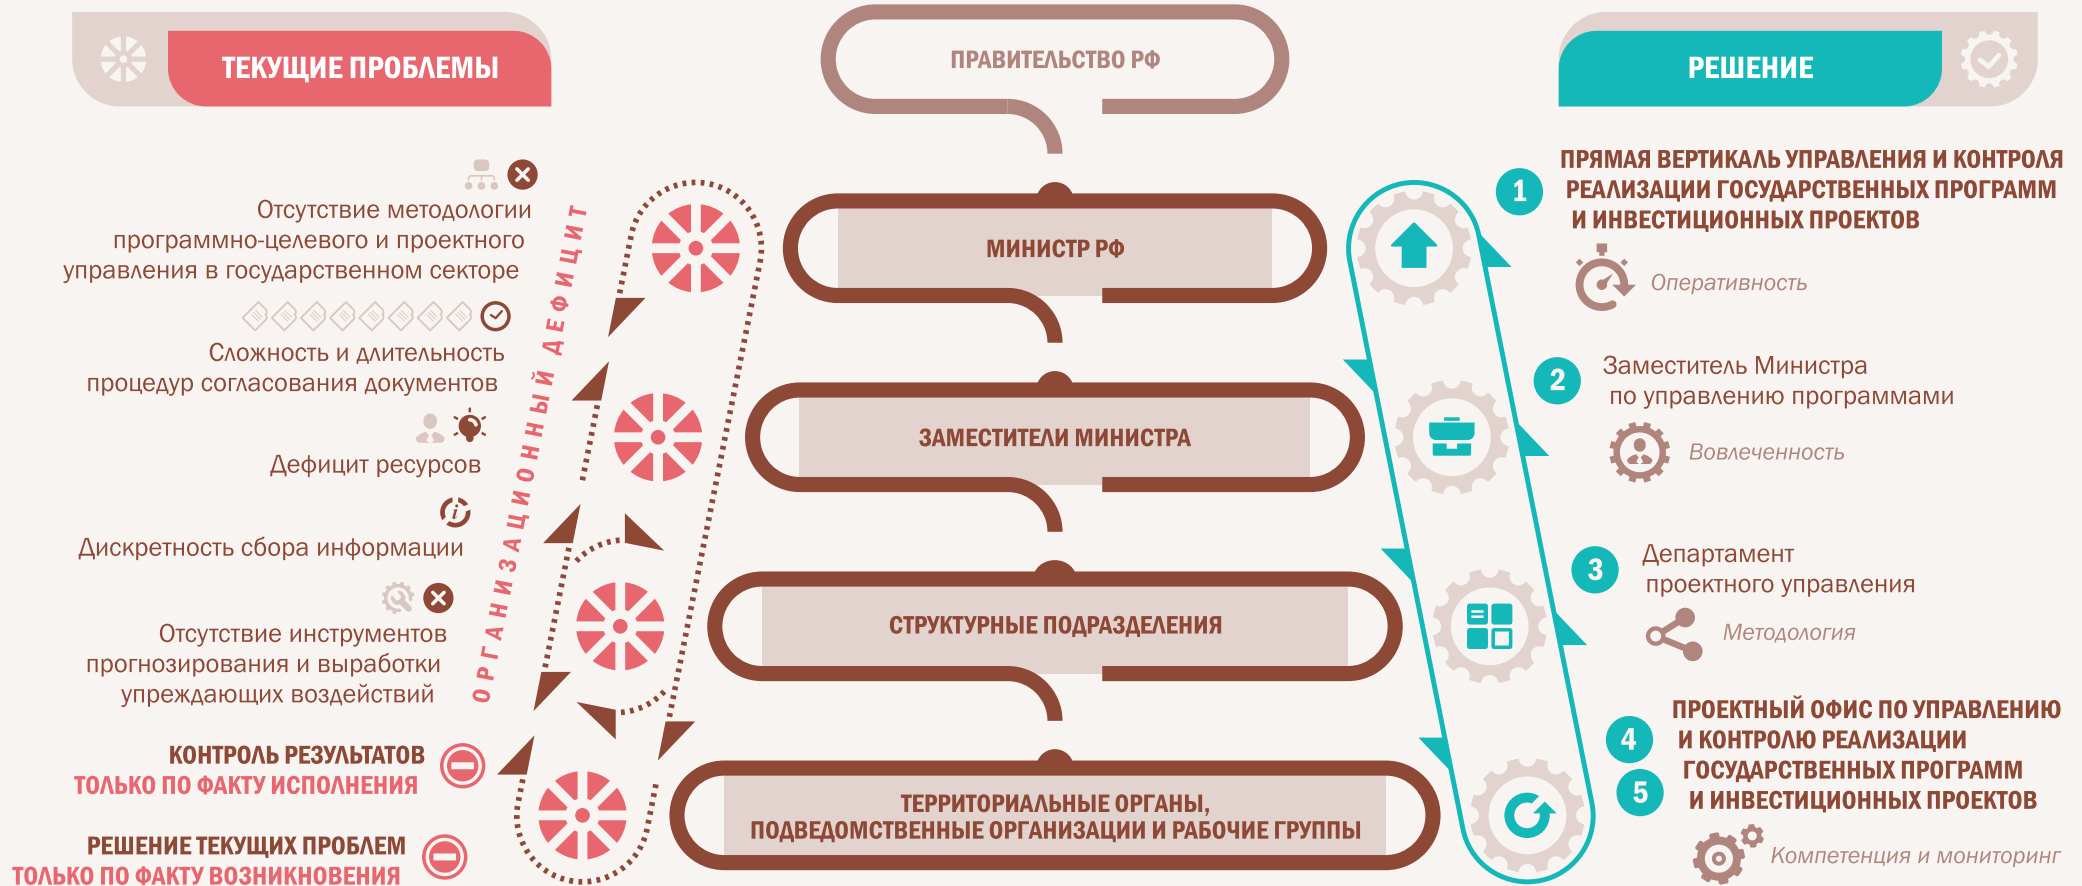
ТЕКУЩИЕ ПРОБЛЕМЫ

ПРАВИТЕЛЬСТВО РФ

РЕШЕНИЕ

Отсутствие методологии программно-целевого и проектного управления в государственном секторе

Сложность и длительность процедур согласования документов

Дефицит ресурсов

Дискретность сбора информации

Отсутствие инструментов прогнозирования и выработки упреждающих воздействий

КОНТРОЛЬ РЕЗУЛЬТАТОВ
ТОЛЬКО ПО ФАКТУ ИСПОЛНЕНИЯ

РЕШЕНИЕ ТЕКУЩИХ ПРОБЛЕМ
ТОЛЬКО ПО ФАКТУ ВОЗНИКНОВЕНИЯ

ОРГАНИЗАЦИОННЫЙ ДЕФИЦИТ

МИНИСТР РФ

ЗАМЕСТИТЕЛИ МИНИСТРА

СТРУКТУРНЫЕ ПОДРАЗДЕЛЕНИЯ

ТЕРРИТОРИАЛЬНЫЕ ОРГАНЫ, ПОДВЕДОМСТВЕННЫЕ ОРГАНИЗАЦИИ И РАБОЧИЕ ГРУППЫ

1 ПРЯМАЯ ВЕРТИКАЛЬ УПРАВЛЕНИЯ И КОНТРОЛЯ РЕАЛИЗАЦИИ ГОСУДАРСТВЕННЫХ ПРОГРАММ И ИНВЕСТИЦИОННЫХ ПРОЕКТОВ

Оперативность

2 Заместитель Министра по управлению программами

Вовлеченность

3 Департамент проектного управления

Методология

4
5
ПРОЕКТНЫЙ ОФИС ПО УПРАВЛЕНИЮ И КОНТРОЛЮ РЕАЛИЗАЦИИ ГОСУДАРСТВЕННЫХ ПРОГРАММ И ИНВЕСТИЦИОННЫХ ПРОЕКТОВ

Компетенция и мониторинг